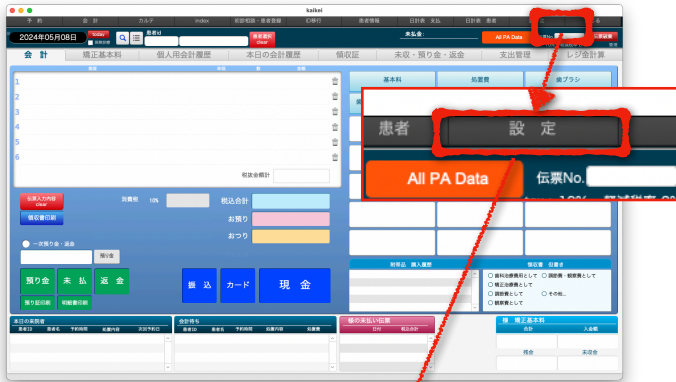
kaikei

予約　会計　カルテ　index　初診相談・患者登録　印刷行　患者情報　日計表 支払　日計表 患者

2024年05月08日　Today　患者id　患者選択 clear　未払金:　All PA Data　伝票No.　伝票破棄

会計　矯正基本料　個人用会計履歴　本日の会計履歴　領収証　未収・預り金・返金　支出管理　レジ会計簿

基本料　拡張費　歯ブラシ

1
2
3
4
5
6

前回金額計

伝票入力内容 clear
領収書印刷

消費税　10%

税込合計
お預り
おつり

一次預り金・返金
預り金

預り金　未払　返金
預り証印刷　明細書印刷

振込　カード　現金

物販品　購入履歴
領収書　但書き
歯科治療費として　調節費・観察費として
矯正治療費として　その他...
調節費として
観察費として

本日の来院者
会計待ち
個の未払い伝票
個　矯正基本料
合計　入金額
残金　未収金

患者　設定

All PA Data　伝票No.